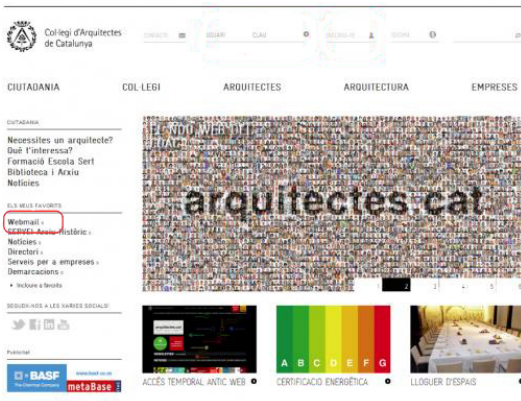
Col·legi d'Arquitectes de Catalunya

CERCA USUARI CLAU IDIOMA

CIUTADANIA COL·LEGI ARQUITECTES ARQUITECTURA EMPRESES

CIUTADANIA

Necessites un arquitecte?
Què t'interessa?
Formació Escola Sert
Biblioteca i Arxiu
Notícies

ELS MEUS FAVORITS

Webmail »
SERVEI Arxiu Històric »
Notícies »
Directori »
Serveis per a empreses »
Demarcacions »

• Incloure a favorits

SEGUEIX-NOS A LES XARXES SOCIALS!

Publicitat

BASF The Chemical Company
metaBase

LA NOVA WEB DE L'COAC

arquitectes.cat

1 2 3 4 5

A B C D E F G

ACCÉS TEMPORAL ANTIC WEB
CERTIFICACIÓ ENERGÈTICA
LLOGUER D'ESPAIS